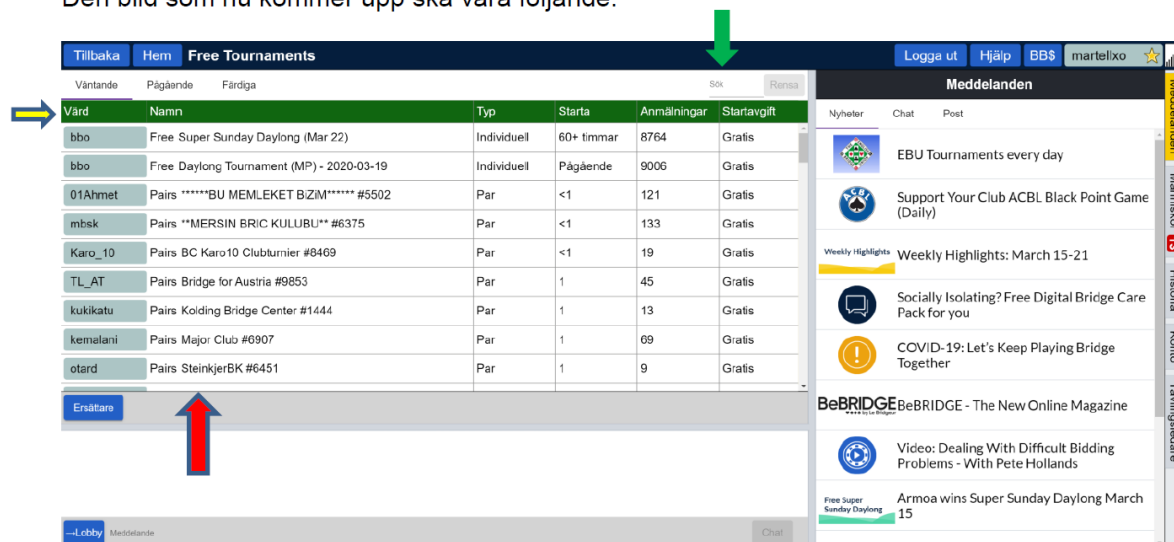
Den bild som nu kommer upp ska vara följande:

Tillbaka Hem Free Tournaments

Logga ut Hjälp BB$ martelixo

Väntande Pågående Färdiga

Sök Rensa

| Värd | Namn | Typ | Starta | Anmälningar | Startavgift |
|---|---|---|---|---|---|
| bbo | Free Super Sunday Daylong (Mar 22) | Individuell | 60+ timmar | 8764 | Gratis |
| bbo | Free Daylong Tournament (MP) - 2020-03-19 | Individuell | Pågående | 9006 | Gratis |
| 01Ahmet | Pairs ******BU MEMLEKET BiZiM****** #5502 | Par | <1 | 121 | Gratis |
| mbsk | Pairs **MERSIN BRIC KULUBU** #6375 | Par | <1 | 133 | Gratis |
| Karo_10 | Pairs BC Karo10 Clubturnier #8469 | Par | <1 | 19 | Gratis |
| TL_AT | Pairs Bridge for Austria #9853 | Par | 1 | 45 | Gratis |
| kukikatu | Pairs Kolding Bridge Center #1444 | Par | 1 | 13 | Gratis |
| kemalani | Pairs Major Club #6907 | Par | 1 | 69 | Gratis |
| otard | Pairs SteinkjerBK #6451 | Par | 1 | 9 | Gratis |

Ersättare

Lobby Meddelande Chat

Meddelanden

Nyheter Chat Post

EBU Tournaments every day

Support Your Club ACBL Black Point Game (Daily)

Weekly Highlights Weekly Highlights: March 15-21

Socially Isolating? Free Digital Bridge Care Pack for you

COVID-19: Let's Keep Playing Bridge Together

BeBRIDGE BeBRIDGE - The New Online Magazine

Video: Dealing With Difficult Bidding Problems - With Pete Hollands

Free Super Sunday Daylong Armoa wins Super Sunday Daylong March 15

Meddelanden Människor Historia Konto Tävlingsledare